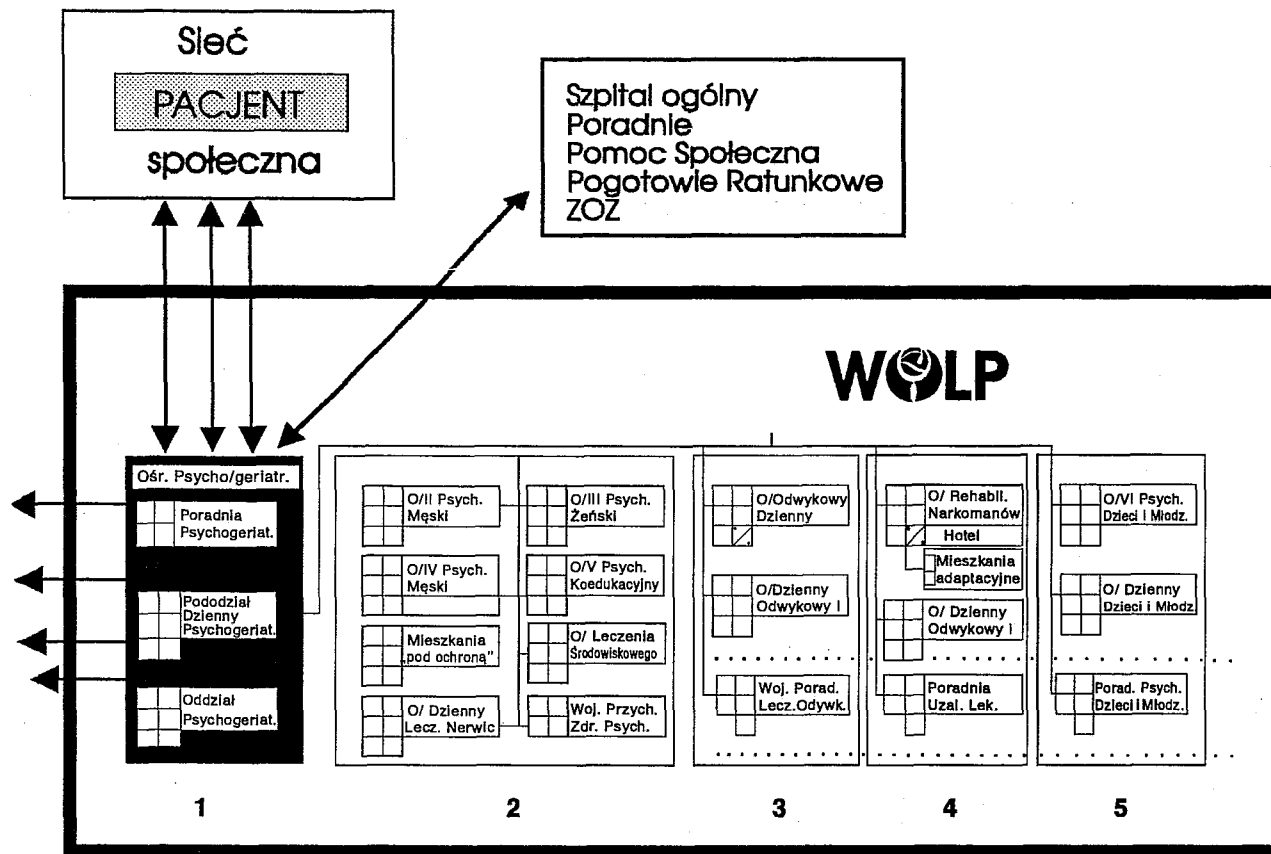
Sieć
PACJENT
społeczna

Szpital ogólny
Poradnie
Pomoc Społeczna
Pogotowie Ratunkowe
ZOZ

WOLP

Ośr. Psycho/geriatr.
Poradnia Psychogeriat.
Pododział Dzienny Psychogeriat.
Oddział Psychogeriat.

O/II Psych. Męski
O/III Psych. Żeński
O/IV Psych. Męski
O/V Psych. Koedukacyjny
Mieszkania „pod ochroną"
O/ Leczenia Środowiskowego
O/ Dzienny Lecz. Nerwic
Woj. Przych. Zdr. Psych.

O/Odwykowy Dzienny
O/Dzienny Odwykowy I
Woj. Porad. Lecz.Odywk.

O/ Rehabil. Narkomanów
Hotel
Mieszkania adaptacyjne
O/ Dzienny Odwykowy I
Poradnia Uzal. Lek.

O/VI Psych. Dzieci i Młodz.
O/ Dzienny Dzieci i Młodz.
Porad. Psych. Dzieci i Młodz.

1
2
3
4
5